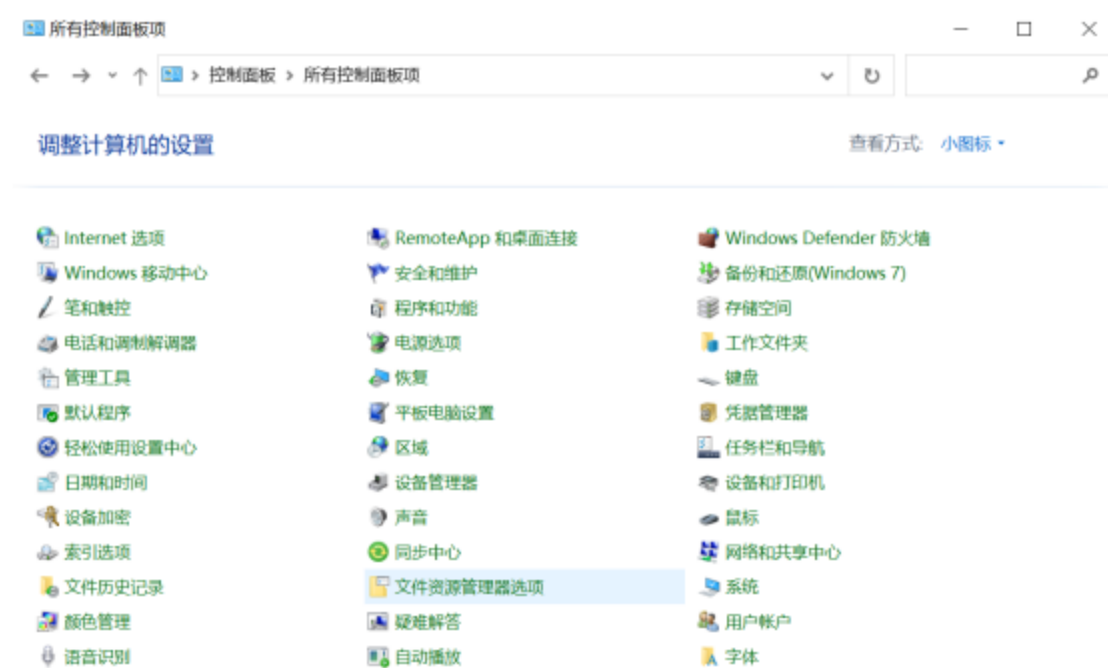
所有控制面板项

控制面板 › 所有控制面板项

调整计算机的设置

查看方式: 小图标 ▾

Internet 选项
Windows 移动中心
笔和触控
电话和调制解调器
管理工具
默认程序
轻松使用设置中心
日期和时间
设备加密
索引选项
文件历史记录
颜色管理
语音识别

RemoteApp 和桌面连接
安全和维护
程序和功能
电源选项
恢复
平板电脑设置
区域
设备管理器
声音
同步中心
文件资源管理器选项
疑难解答
自动播放

Windows Defender 防火墙
备份和还原(Windows 7)
存储空间
工作文件夹
键盘
凭据管理器
任务栏和导航
设备和打印机
鼠标
网络和共享中心
系统
用户帐户
字体